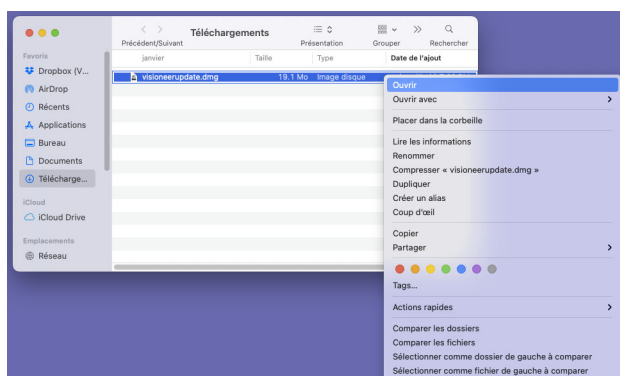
Précédent/Suivant
Téléchargements
Présentation
Grouper
Rechercher

Favoris
Dropbox (V...
AirDrop
Récents
Applications
Bureau
Documents
Télécharge...
iCloud
iCloud Drive
Emplacements
Réseau

| janvier | Taille | Type | Date de l'ajout |
|---|---|---|---|
| visioneerupdate.dmg | 19.1 Mo | Image disque | |

Ouvrir
Ouvrir avec
Placer dans la corbeille
Lire les informations
Renommer
Compresser « visioneerupdate.dmg »
Dupliquer
Créer un alias
Coup d'œil
Copier
Partager
Tags...
Actions rapides
Comparer les dossiers
Comparer les fichiers
Sélectionner comme dossier de gauche à comparer
Sélectionner comme fichier de gauche à comparer